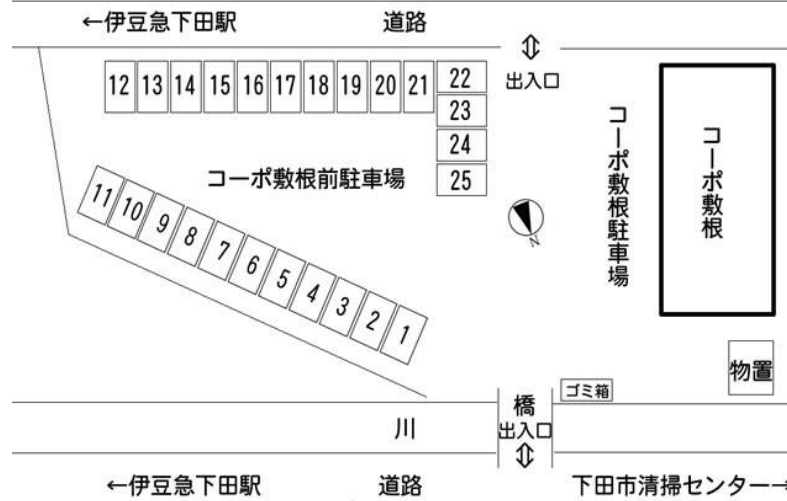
←伊豆急下田駅

道路

⇕

出入口

12 13 14 15 16 17 18 19 20 21 22

23

24

25

コーポ敷根前駐車場

11 10 9 8 7 6 5 4 3 2 1

N

コーポ敷根駐車場

コーポ敷根

物置

ゴミ箱

橋

出入口

⇕

川

←伊豆急下田駅

道路

下田市清掃センター→